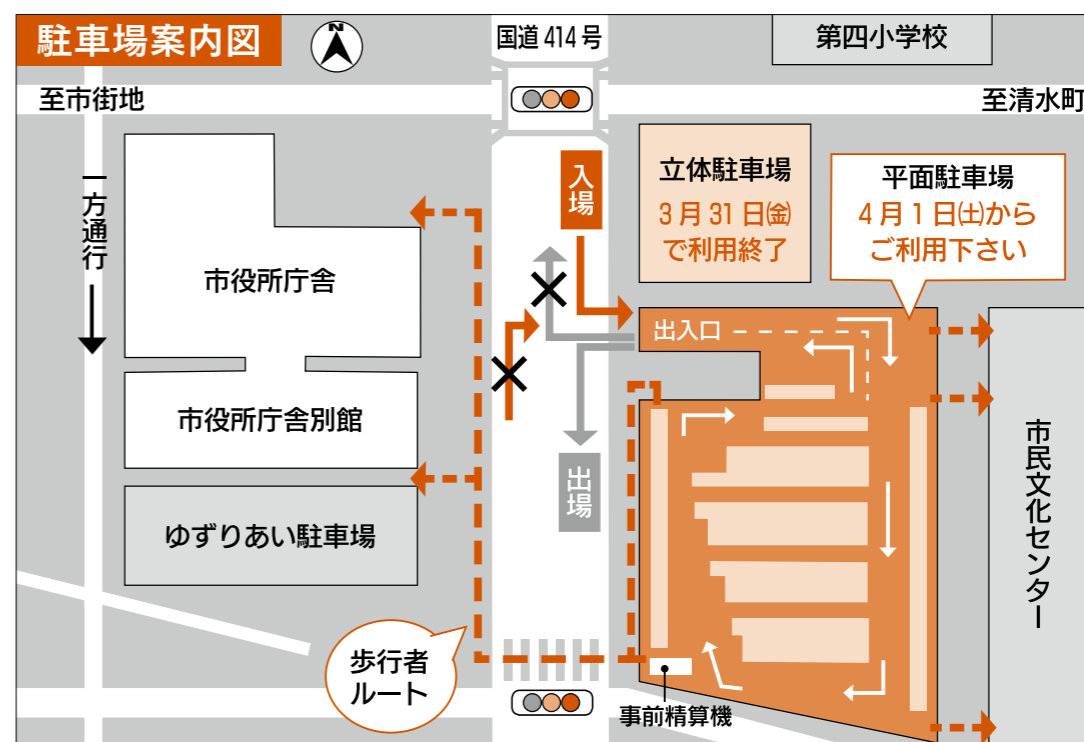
駐車場案内図

N

国道 414 号

第四小学校

至市街地

至清水町

一方通行

入場

立体駐車場
3月31日㈮
で利用終了

平面駐車場
4月1日㈯から
ご利用下さい

市役所庁舎

出入口

市役所庁舎別館

出場

市民文化センター

ゆずりあい駐車場

歩行者
ルート

事前精算機